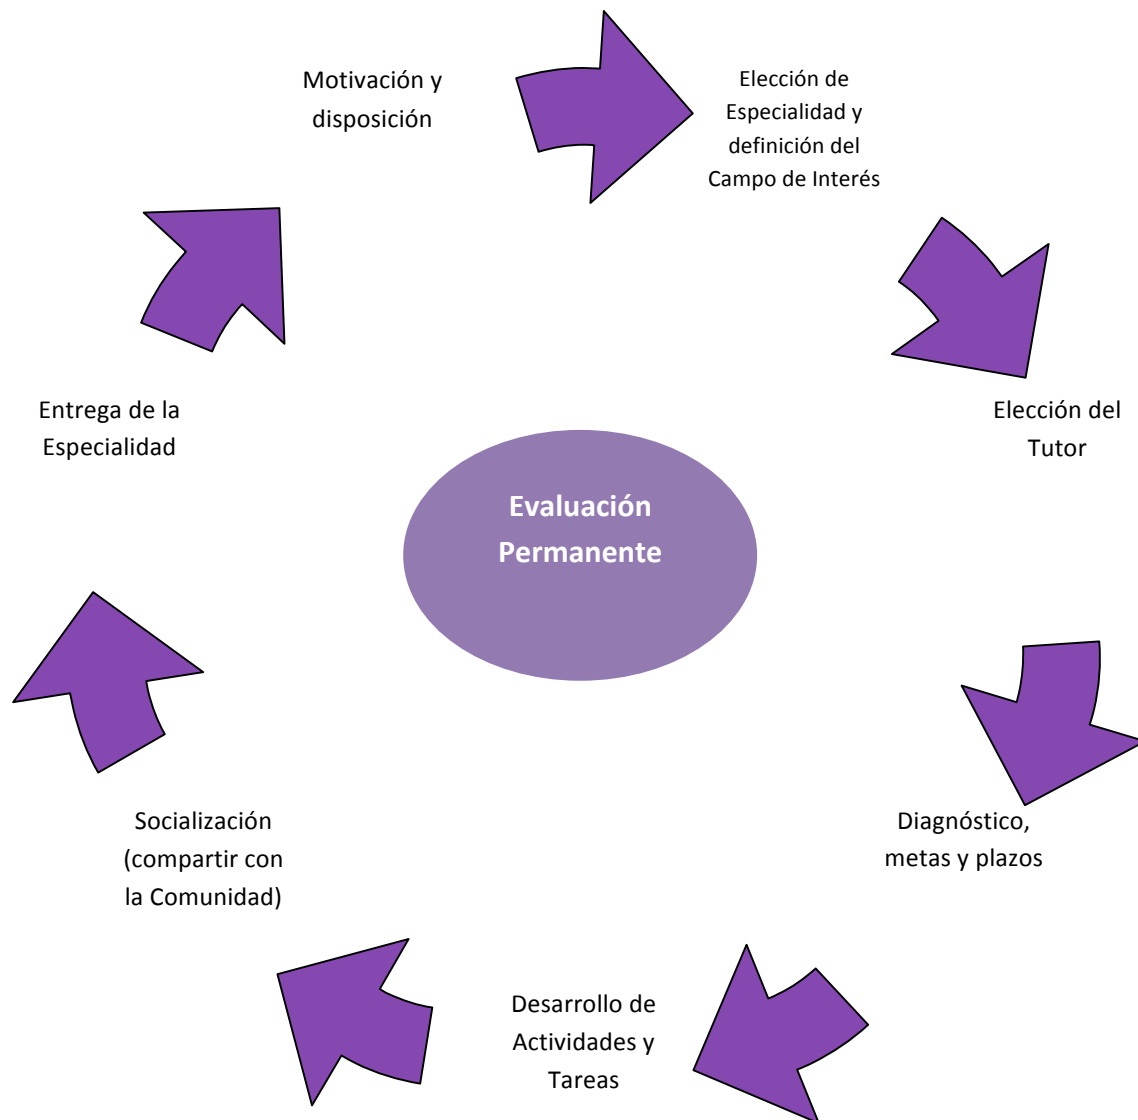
Motivación y disposición

Elección de Especialidad y definición del Campo de Interés

Elección del Tutor

Diagnóstico, metas y plazos

Desarrollo de Actividades y Tareas

Socialización (compartir con la Comunidad)

Entrega de la Especialidad

Evaluación Permanente